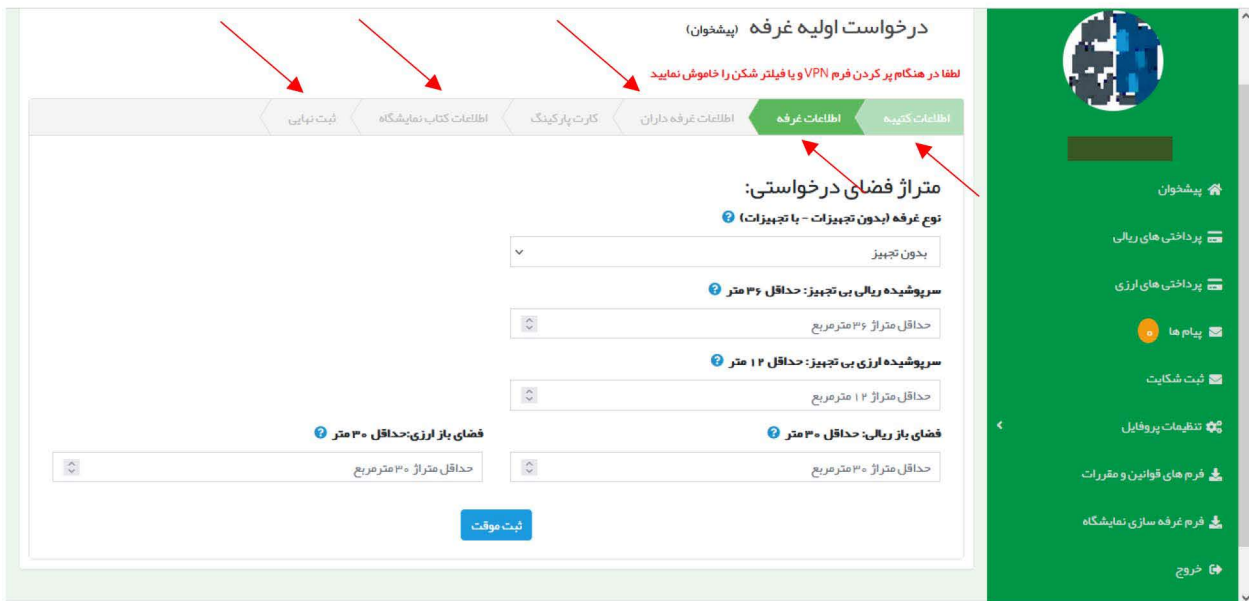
پیشخوان
پرداختی های ریالی
پرداختی های ارزی
پیام ها ۰
ثبت شکایت
تنظیمات پروفایل
فرم های قوانین و مقررات
فرم غرفه سازی نمایشگاه
خروج

درخواست اولیه غرفه (پیشخوان)

لطفا در هنگام پر کردن فرم VPN و یا فیلتر شکن را خاموش نمایید

اطلاعات کتیبه | اطلاعات غرفه | اطلاعات غرفه داران | کارت پارکینگ | اطلاعات کتاب نمایشگاه | ثبت نهایی

متراژ فضای درخواستی:

نوع غرفه (بدون تجهیزات - با تجهیزات)
بدون تجهیز

سرپوشیده ریالی بی تجهیز: حداقل ۳۶ متر
حداقل متراژ ۳۶ مترمربع

سرپوشیده ارزی بی تجهیز: حداقل ۱۲ متر
حداقل متراژ ۱۲ مترمربع

فضای باز ریالی: حداقل ۳۰ متر
حداقل متراژ ۳۰ مترمربع

فضای باز ارزی:حداقل ۳۰ متر
حداقل متراژ ۳۰ مترمربع

ثبت موقت